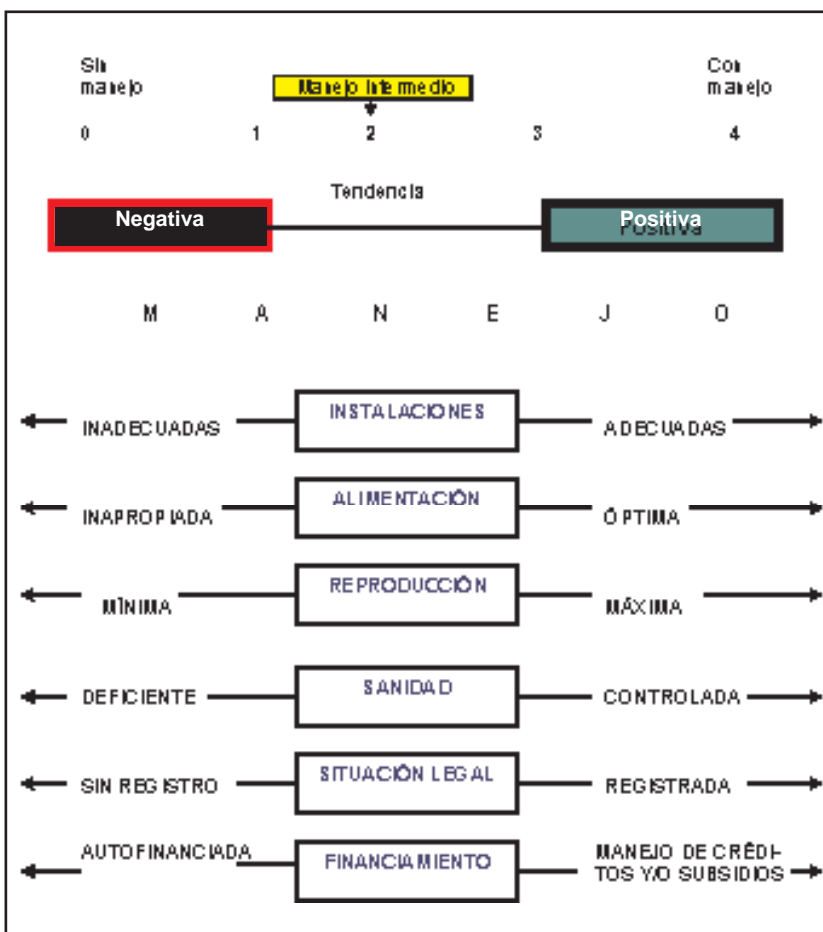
Sin manejo

Manejo intermedio

Con manejo

0 1 2 3 4

Tendencia

Negativa

Positiva

M A N E J O

INADECUADAS INSTALACIONES ADECUADAS

INAPROPIADA ALIMENTACIÓN ÓPTIMA

MÍNIMA REPRODUCCIÓN MÁXIMA

DEFICIENTE SANIDAD CONTROLADA

SIN REGISTRO SITUACIÓN LEGAL REGISTRADA

AUTOFINANCIADA FINANCIAMIENTO MANEJO DE CRÉDITOS Y/O SUBSIDIOS